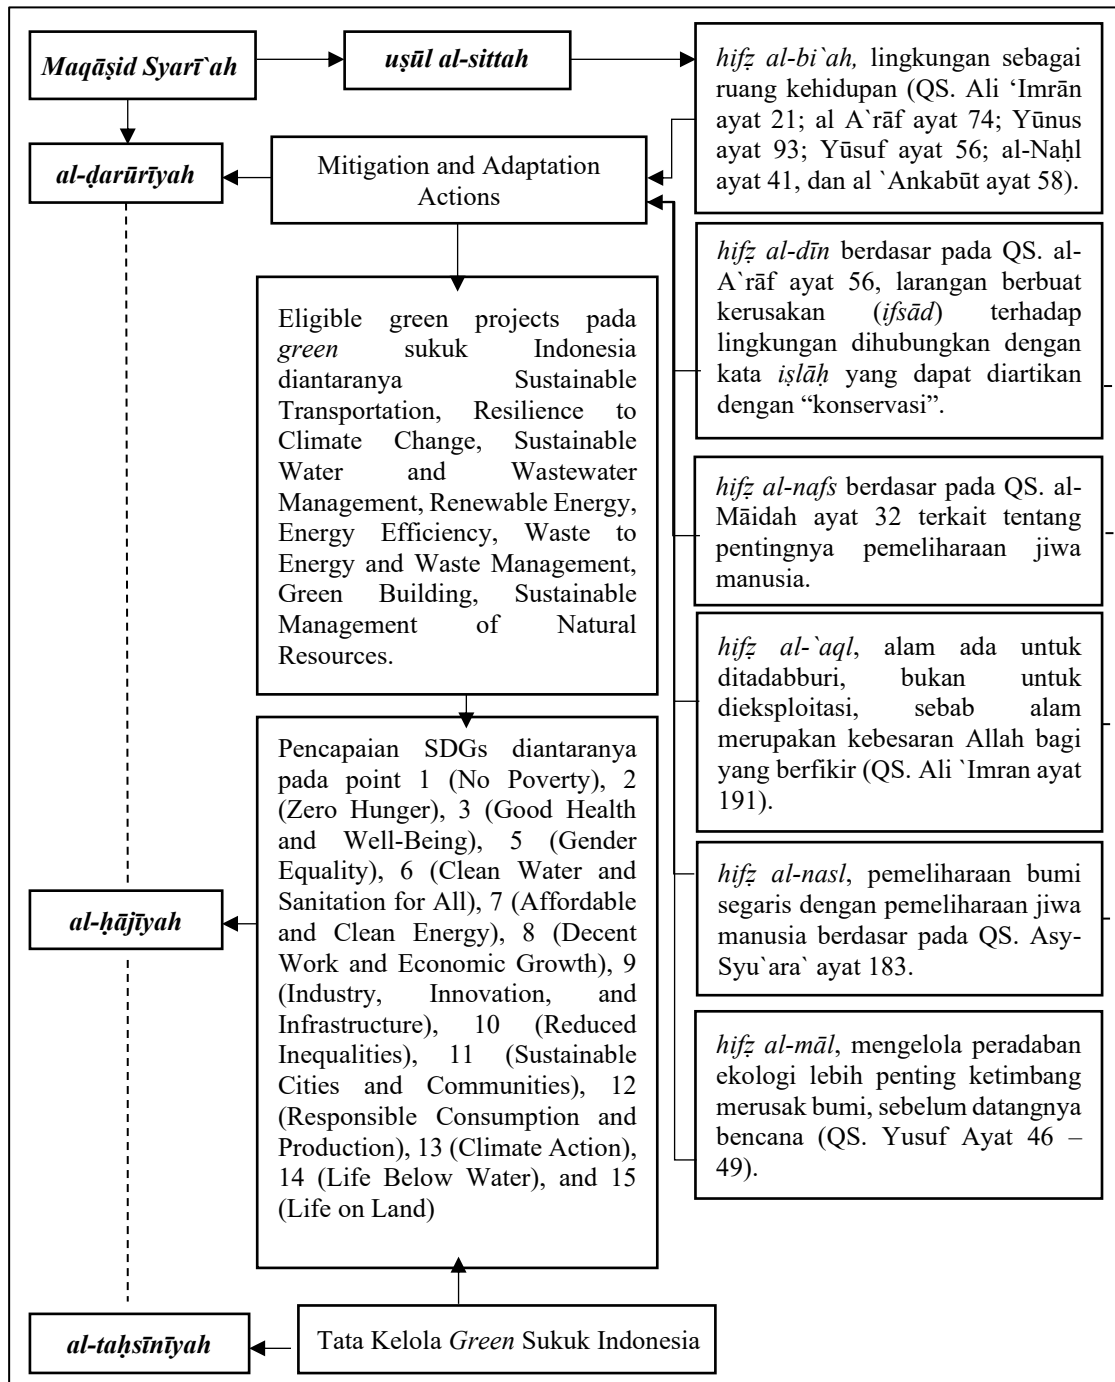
Maqāṣid Syarī`ah

uṣūl al-sittah

hifẓ al-bi`ah, lingkungan sebagai ruang kehidupan (QS. Ali 'Imrān ayat 21; al A`rāf ayat 74; Yūnus ayat 93; Yūsuf ayat 56; al-Naḥl ayat 41, dan al `Ankabūt ayat 58).

al-ḍarūrīyah

Mitigation and Adaptation Actions

hifẓ al-dīn berdasar pada QS. al-A`rāf ayat 56, larangan berbuat kerusakan (ifsād) terhadap lingkungan dihubungkan dengan kata iṣlāḥ yang dapat diartikan dengan "konservasi".

Eligible green projects pada green sukuk Indonesia diantaranya Sustainable Transportation, Resilience to Climate Change, Sustainable Water and Wastewater Management, Renewable Energy, Energy Efficiency, Waste to Energy and Waste Management, Green Building, Sustainable Management of Natural Resources.

hifẓ al-nafs berdasar pada QS. al-Māidah ayat 32 terkait tentang pentingnya pemeliharaan jiwa manusia.

hifẓ al-`aql, alam ada untuk ditadabburi, bukan untuk dieksploitasi, sebab alam merupakan kebesaran Allah bagi yang berfikir (QS. Ali `Imran ayat 191).

Pencapaian SDGs diantaranya pada point 1 (No Poverty), 2 (Zero Hunger), 3 (Good Health and Well-Being), 5 (Gender Equality), 6 (Clean Water and Sanitation for All), 7 (Affordable and Clean Energy), 8 (Decent Work and Economic Growth), 9 (Industry, Innovation, and Infrastructure), 10 (Reduced Inequalities), 11 (Sustainable Cities and Communities), 12 (Responsible Consumption and Production), 13 (Climate Action), 14 (Life Below Water), and 15 (Life on Land)

al-ḥājīyah

hifẓ al-nasl, pemeliharaan bumi segaris dengan pemeliharaan jiwa manusia berdasar pada QS. Asy-Syu`ara` ayat 183.

hifẓ al-māl, mengelola peradaban ekologi lebih penting ketimbang merusak bumi, sebelum datangnya bencana (QS. Yusuf Ayat 46 – 49).

al-taḥsīnīyah

Tata Kelola Green Sukuk Indonesia